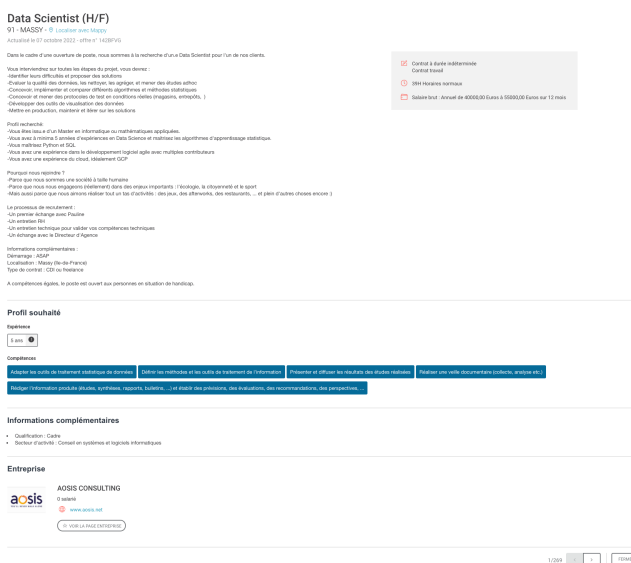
Data Scientist (H/F)

91 - MASSY - Localiser avec Mappy

Actualisé le 07 octobre 2022 - offre n° 142BFVG

Dans le cadre d'une ouverture de poste, nous sommes à la recherche d'un·e Data Scientist pour l'un de nos clients.

Vous interviendrez sur toutes les étapes du projet, vous devrez :
-Identifier leurs difficultés et proposer des solutions
-Évaluer la qualité des données, les nettoyer, les agréger, et mener des études adhoc
-Concevoir, implémenter et comparer différents algorithmes et méthodes statistiques
-Concevoir et mener des protocoles de test en conditions réelles (magasins, entrepôts, )
-Développer des outils de visualisation des données
-Mettre en production, maintenir et itérer sur les solutions

Profil recherché:
-Vous êtes issu·e d'un Master en informatique ou mathématiques appliquées.
-Vous avez a minima 5 années d'expériences en Data Science et maitrisez les algorithmes d'apprentissage statistique.
-Vous maitrisez Python et SQL
-Vous avez une expérience dans le développement logiciel agile avec multiples contributeurs
-Vous avez une expérience du cloud, idéalement GCP

Pourquoi nous rejoindre ?
-Parce que nous sommes une société à taille humaine
-Parce que nous nous engageons (réellement) dans des enjeux importants : l'écologie, la citoyenneté et le sport
-Mais aussi parce que nous aimons réaliser tout un tas d'activités : des jeux, des afterworks, des restaurants, ... et plein d'autres choses encore :)

Le processus de recrutement :
-Un premier échange avec Pauline
-Un entretien RH
-Un entretien technique pour valider vos compétences techniques
-Un échange avec le Directeur d'Agence

Informations complémentaires :
Démarrage : ASAP
Localisation : Massy (Ile-de-France)
Type de contrat : CDI ou freelance

A compétences égales, le poste est ouvert aux personnes en situation de handicap.

Contrat à durée indéterminée
Contrat travail

39H Horaires normaux

Salaire brut : Annuel de 40000,00 Euros à 55000,00 Euros sur 12 mois

Profil souhaité

Expérience

5 ans

Compétences

Adapter les outils de traitement statistique de données
Définir les méthodes et les outils de traitement de l'information
Présenter et diffuser les résultats des études réalisées
Réaliser une veille documentaire (collecte, analyse etc.)
Rédiger l'information produite (études, synthèses, rapports, bulletins, ...) et établir des prévisions, des évaluations, des recommandations, des perspectives, ...

Informations complémentaires

• Qualification : Cadre
• Secteur d'activité : Conseil en systèmes et logiciels informatiques

Entreprise

aosis

AOSIS CONSULTING

0 salarié

www.aosis.net

VOIR LA PAGE ENTREPRISE

1/264 | 1 | FERMER